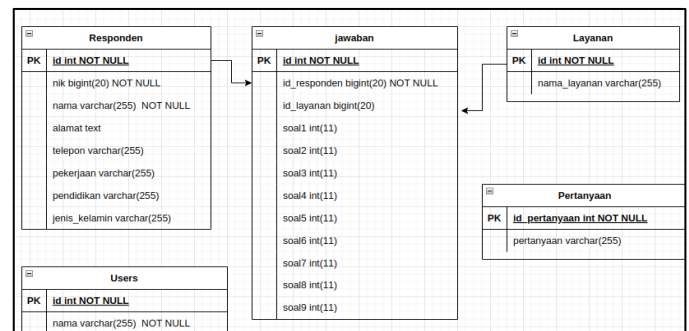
Responden

| PK | id int NOT NULL |
|---|---|
| | nik bigint(20) NOT NULL |
| | nama varchar(255) NOT NULL |
| | alamat text |
| | telepon varchar(255) |
| | pekerjaan varchar(255) |
| | pendidikan varchar(255) |
| | jenis_kelamin varchar(255) |

jawaban

| PK | id int NOT NULL |
|---|---|
| | id_responden bigint(20) NOT NULL |
| | id_layanan bigint(20) |
| | soal1 int(11) |
| | soal2 int(11) |
| | soal3 int(11) |
| | soal4 int(11) |
| | soal5 int(11) |
| | soal6 int(11) |
| | soal7 int(11) |
| | soal8 int(11) |
| | soal9 int(11) |

Layanan

| PK | id int NOT NULL |
|---|---|
| | nama_layanan varchar(255) |

Pertanyaan

| PK | id_pertanyaan int NOT NULL |
|---|---|
| | pertanyaan varchar(255) |

Users

| PK | id int NOT NULL |
|---|---|
| | nama varchar(255) NOT NULL |